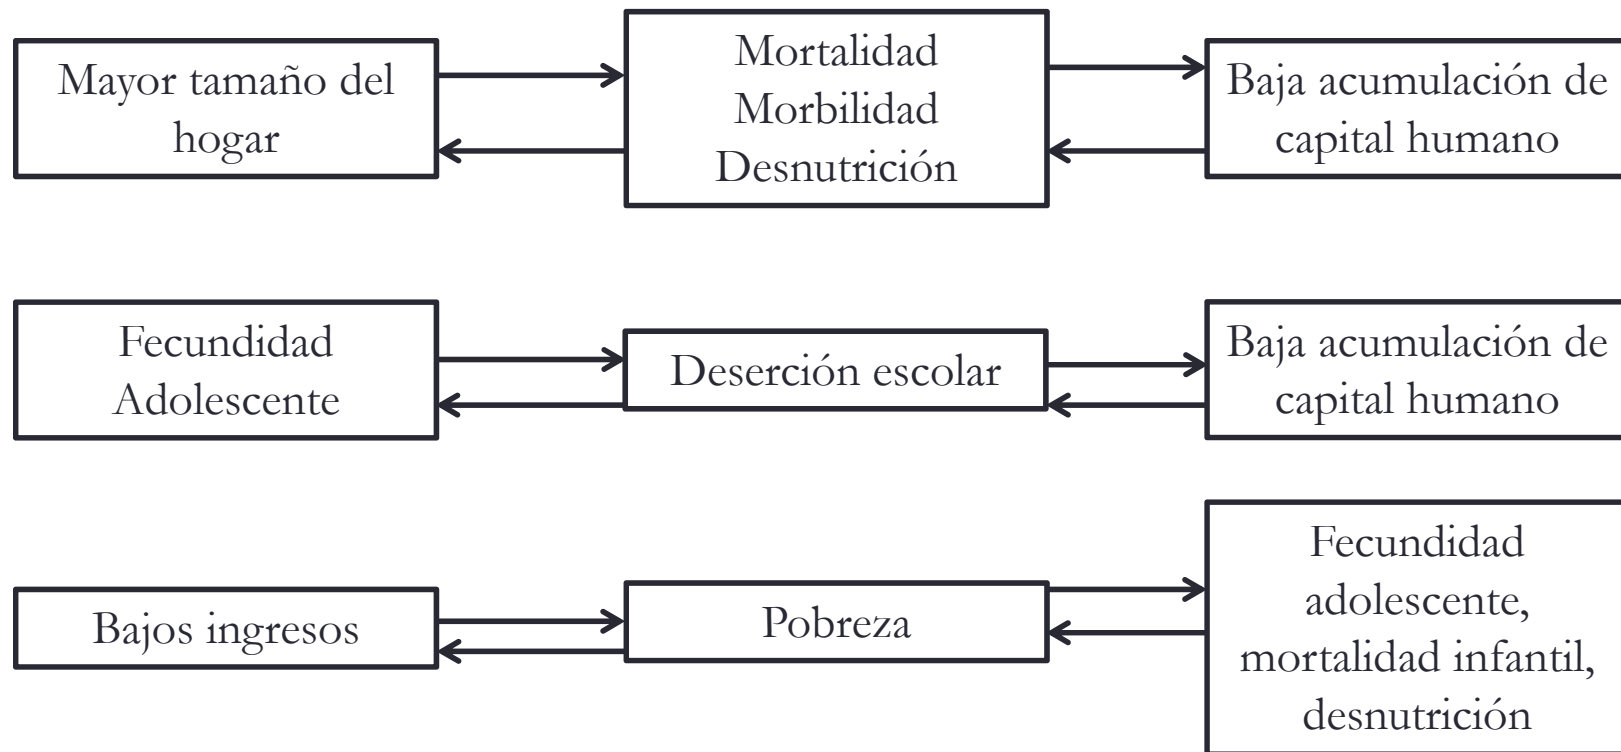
Mayor tamaño del hogar

Mortalidad
Morbilidad
Desnutrición

Baja acumulación de capital humano

Fecundidad Adolescente

Deserción escolar

Baja acumulación de capital humano

Bajos ingresos

Pobreza

Fecundidad adolescente, mortalidad infantil, desnutrición